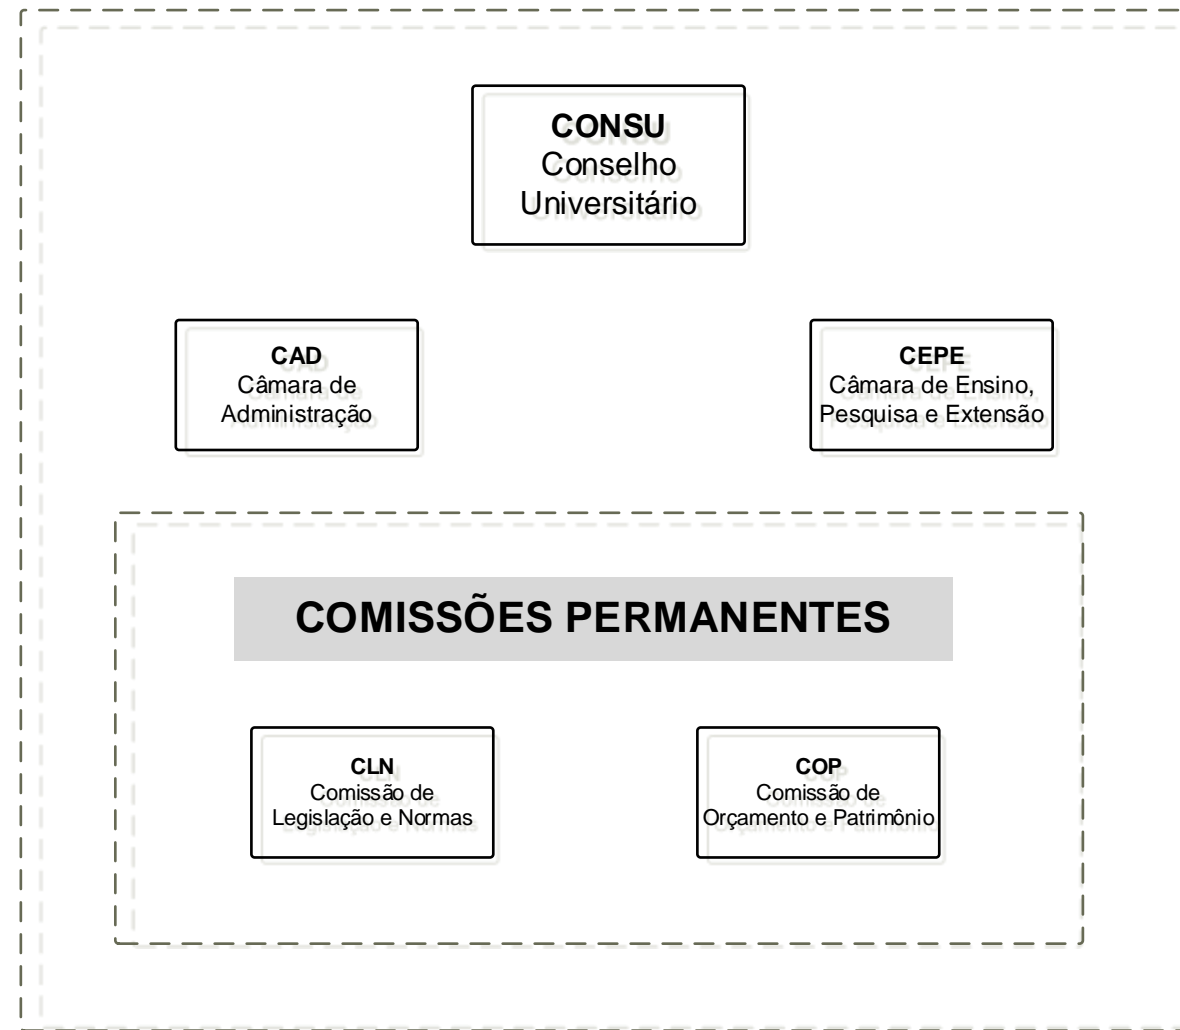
CONSU
Conselho
Universitário

CAD
Câmara de
Administração

CEPE
Câmara de Ensino,
Pesquisa e Extensão

COMISSÕES PERMANENTES

CLN
Comissão de
Legislação e Normas

COP
Comissão de
Orçamento e Patrimônio